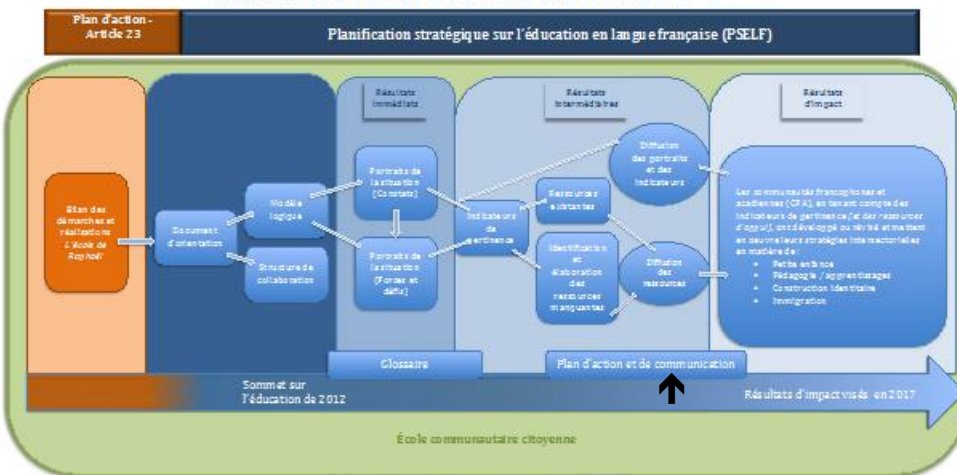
Plan d'action - Article 23

Planification stratégique sur l'éducation en langue française (PSELF)

Résultats immédiats

Résultats intermédiaires

Résultats d'impact

Bilan des démarches et réalisations L'école de Raymond

Document d'orientation

Modèle logique

Structure de collaboration

Portraits de la situation (Contexte)

Portraits de la situation (Forces et défis)

Indicateurs de pertinence

Ressources existantes

Identification et élaboration des ressources manquantes

Diffusion des portraits et des indicateurs

Diffusion des ressources

Les communautés francophones et acadiennes (CFA), en tenant compte des indicateurs de pertinence (et des ressources d'appui), ont développé ou révisé et mettent en oeuvre leurs stratégies intersectorielles en matière de :
Petite enfance
Pédagogie / apprentissages
Construction identitaire
Immigration

Glossaire

Plan d'action et de communication

Sommet sur l'éducation de 2012

Résultats d'impact visés en 2017

École communautaire citoyenne